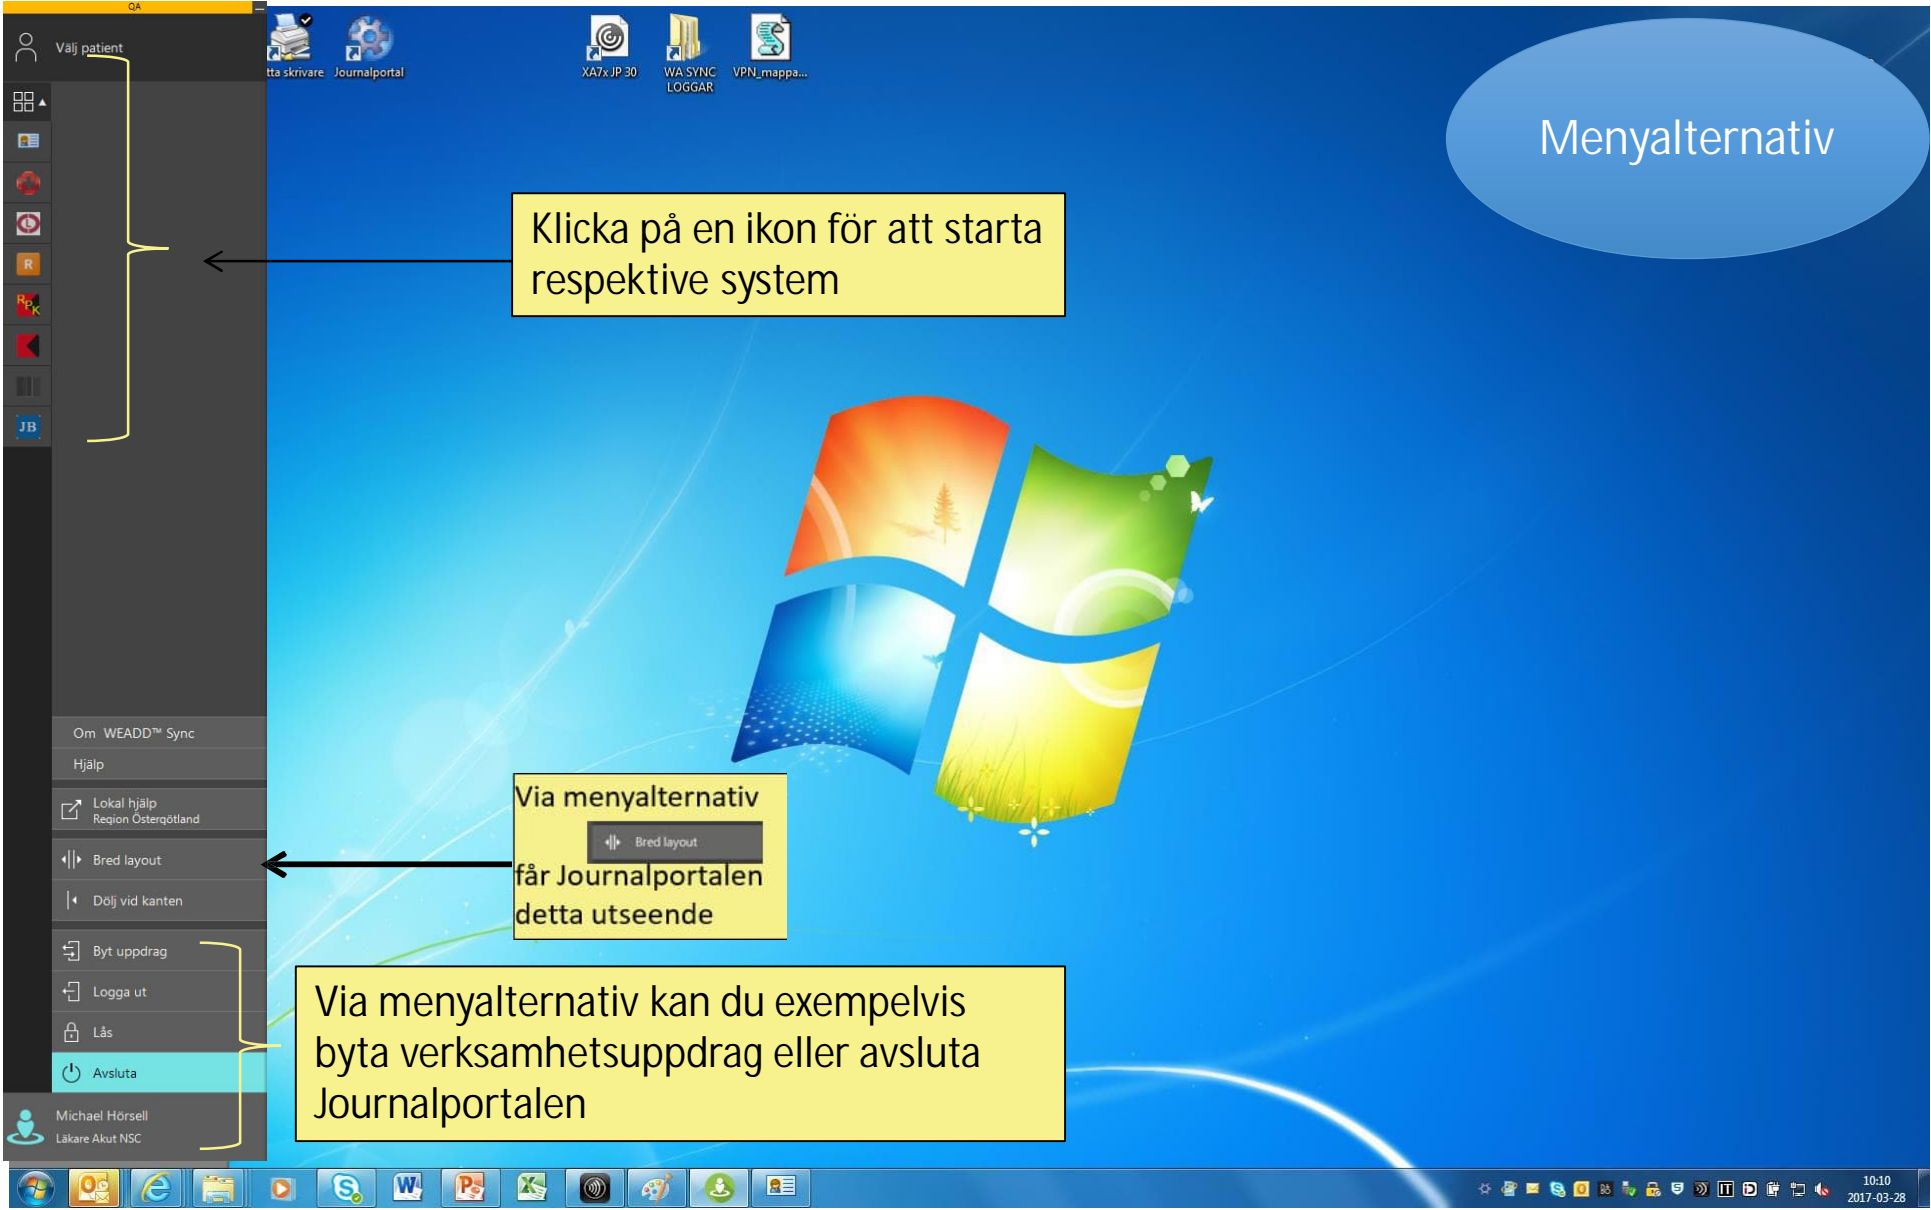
QA

Välj patient

R

JB

tta skrivare Journalportal

XA7x JP 30 WA SYNC LOGGAR VPN_mappa...

Menyalternativ

Klicka på en ikon för att starta respektive system

Om WEADD™ Sync

Hjälp

Lokal hjälp
Region Östergötland

Bred layout

Dölj vid kanten

Byt uppdrag

Logga ut

Lås

Avsluta

Michael Hörsell
Läkare Akut NSC

Via menyalternativ

Bred layout

får Journalportalen detta utseende

Via menyalternativ kan du exempelvis byta verksamhetsuppdrag eller avsluta Journalportalen

10:10
2017-03-28